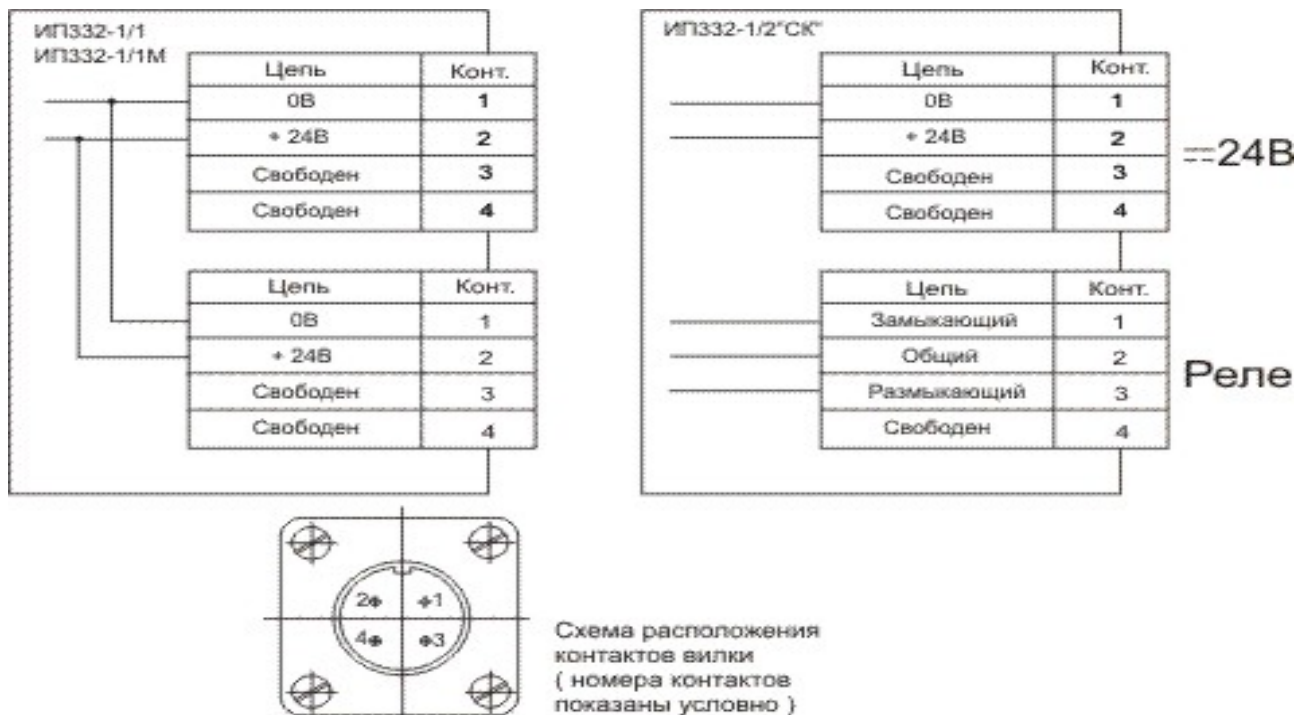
ИП332-1/1
ИП332-1/1М

| Цепь | Конт. |
|---|---|
| 0В | 1 |
| + 24В | 2 |
| Свободен | 3 |
| Свободен | 4 |

| Цепь | Конт. |
|---|---|
| 0В | 1 |
| + 24В | 2 |
| Свободен | 3 |
| Свободен | 4 |

ИП332-1/2"СК"

| Цепь | Конт. |
|---|---|
| 0В | 1 |
| + 24В | 2 |
| Свободен | 3 |
| Свободен | 4 |

=24В

| Цепь | Конт. |
|---|---|
| Замыкающий | 1 |
| Общий | 2 |
| Размыкающий | 3 |
| Свободен | 4 |

Реле

2 1 4 3

Схема расположения контактов вилки ( номера контактов показаны условно )